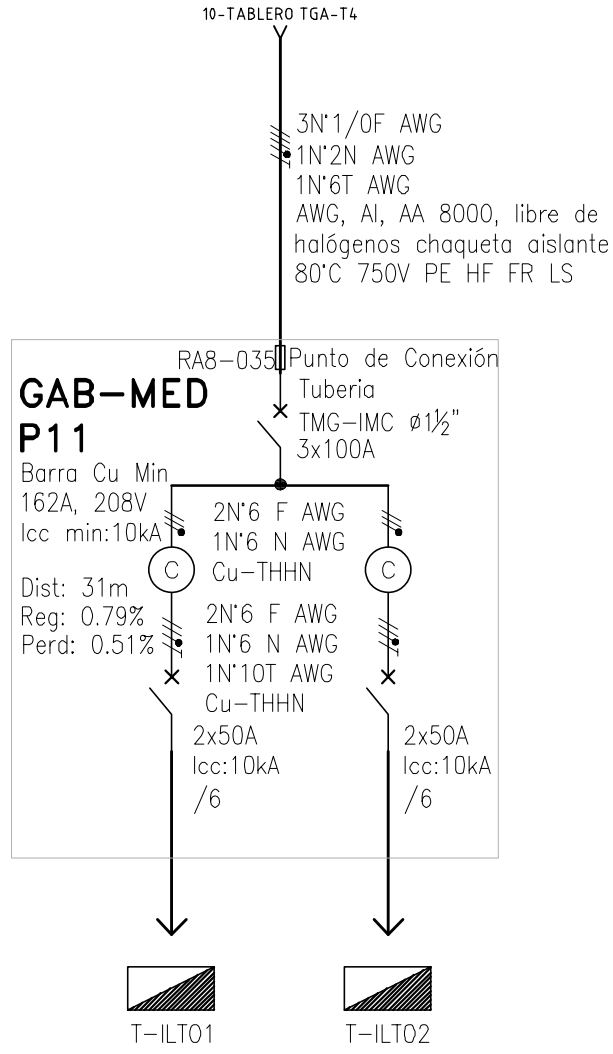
10-TABLERO TGA-T4

3N°1/0F AWG
1N°2N AWG
1N°6T AWG
AWG, Al, AA 8000, libre de halógenos chaqueta aislante 80°C 750V PE HF FR LS

RA8-035 Punto de Conexión
Tuberia
TMG-IMC ø1½"
3x100A

GAB-MED
P11
Barra Cu Min
162A, 208V
Icc min:10kA

Dist: 31m
Reg: 0.79%
Perd: 0.51%

2N°6 F AWG
1N°6 N AWG
Cu-THHN

C

C

2N°6 F AWG
1N°6 N AWG
1N°10T AWG
Cu-THHN

2x50A
Icc:10kA
/6

2x50A
Icc:10kA
/6

T-ILT01

T-ILT02